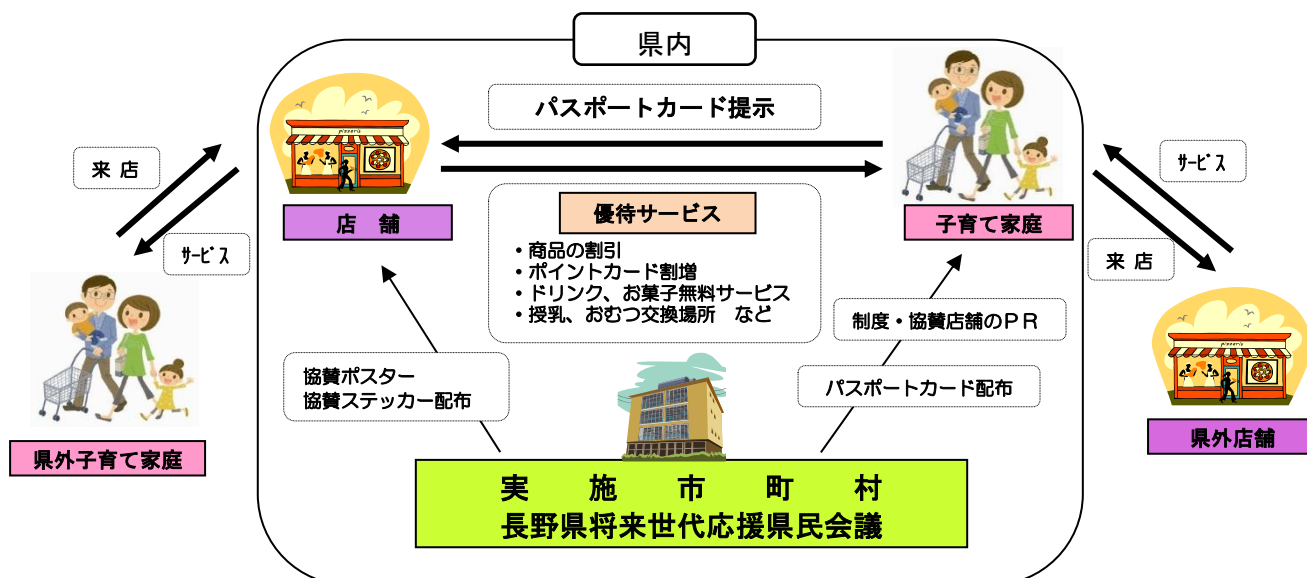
県内

パスポートカード提示

来店

サービス

pizzeria

店　舗

優待サービス

・商品の割引
・ポイントカード割増
・ドリンク、お菓子無料サービス
・授乳、おむつ交換場所　など

子育て家庭

サービス

来店

制度・協賛店舗のＰＲ

県外子育て家庭

協賛ポスター
協賛ステッカー配布

パスポートカード配布

pizzeria

県外店舗

実　施　市　町　村
長野県将来世代応援県民会議